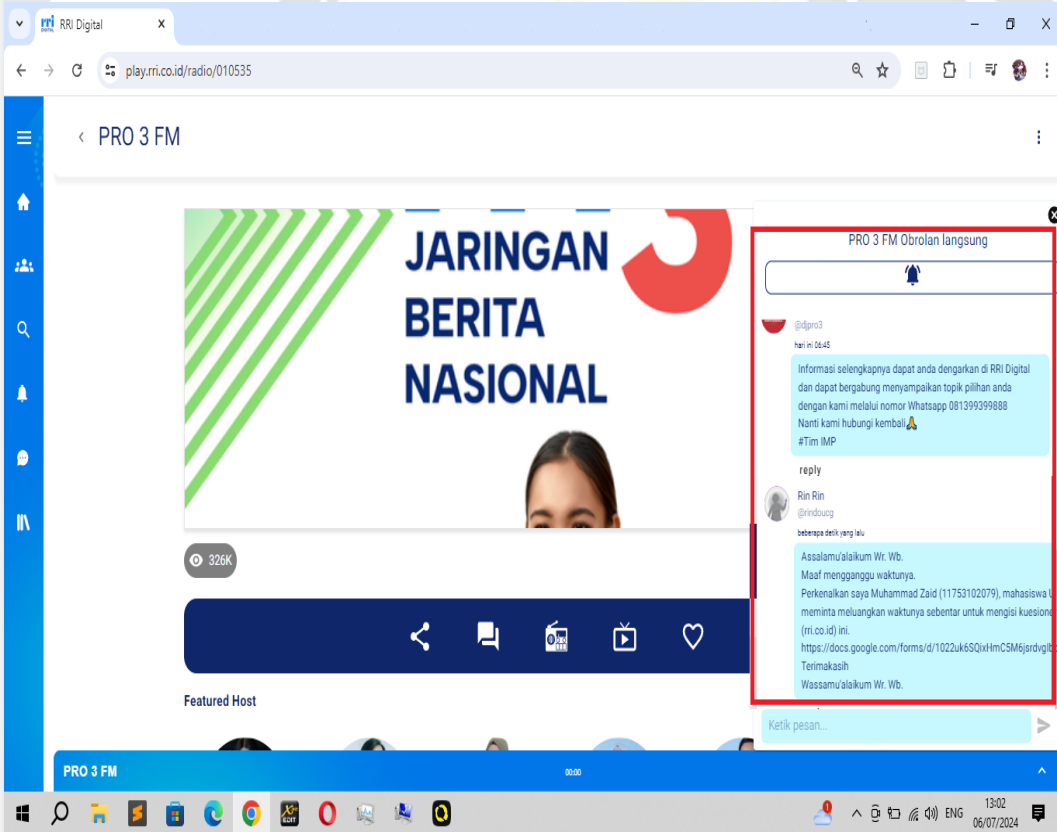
RRI Digital

play.rri.co.id/radio/010535

PRO 3 FM

JARINGAN BERITA NASIONAL

326K

Featured Host

PRO 3 FM Obrolan langsung

@djpro3

hari ini 06:45

Informasi selengkapnya dapat anda dengarkan di RRI Digital dan dapat bergabung menyampaikan topik pilihan anda dengan kami melalui nomor Whatsapp 081399399888
Nanti kami hubungi kembali🙏
#Tim IMP

reply

Rin Rin
@rindoucg

beberapa detik yang lalu

Assalamu'alaikum Wr. Wb.
Maaf mengganggu waktunya.
Perkenalkan saya Muhammad Zaid (11753102079), mahasiswa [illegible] meminta meluangkan waktunya sebentar untuk mengisi kuesion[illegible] (rri.co.id) ini.
https://docs.google.com/forms/d/1022uk6SQixHmC5M6jsrdvglt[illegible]
Terimakasih
Wassamu'alaikum Wr. Wb.

Ketik pesan...

PRO 3 FM

00:00

ENG

13:02
06/07/2024